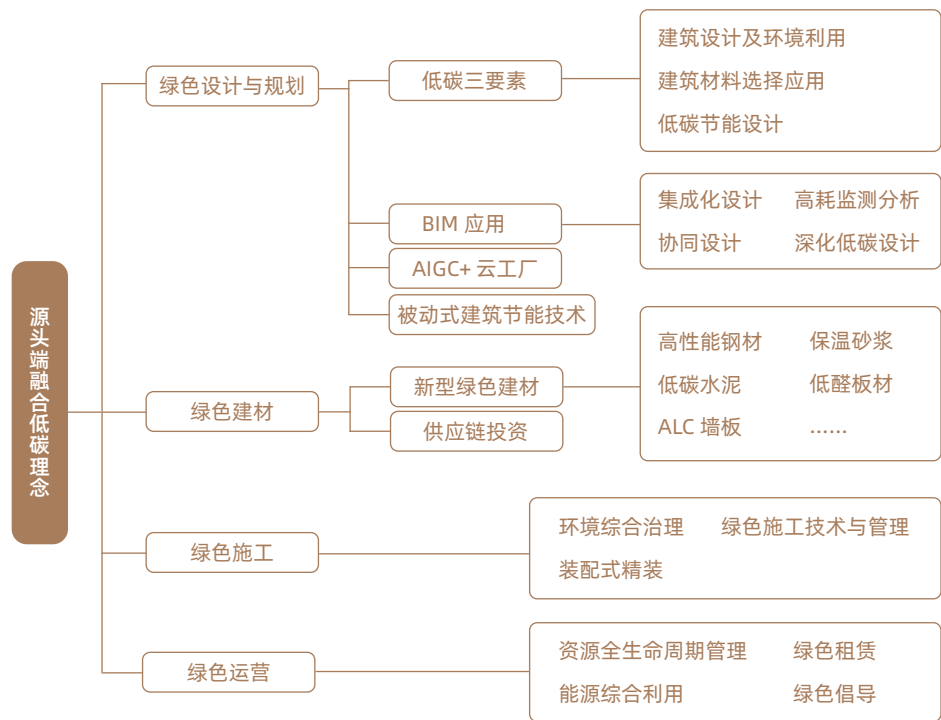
源头端融合低碳理念

绿色设计与规划

低碳三要素

建筑设计及环境利用
建筑材料选择应用
低碳节能设计

BIM 应用

集成化设计　高耗监测分析
协同设计　深化低碳设计

AIGC+ 云工厂

被动式建筑节能技术

绿色建材

新型绿色建材

供应链投资

高性能钢材　保温砂浆
低碳水泥　低醛板材
ALC 墙板　……

绿色施工

环境综合治理　绿色施工技术与管理
装配式精装

绿色运营

资源全生命周期管理　绿色租赁
能源综合利用　绿色倡导